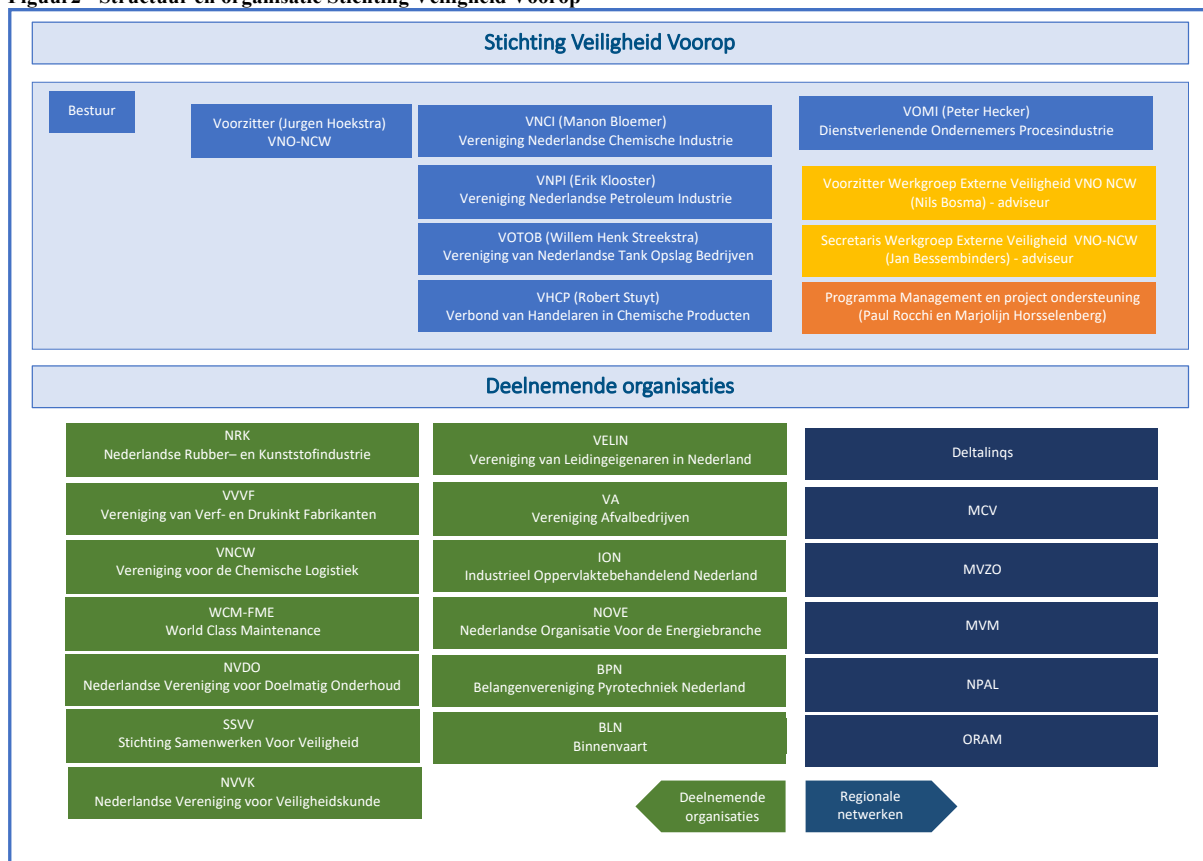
Figuur 2 Structuur en organisatie Stichting Veiligheid Voorop

Stichting Veiligheid Voorop

Bestuur

Voorzitter (Jurgen Hoekstra)
VNO-NCW

VNCI (Manon Bloemer)
Vereniging Nederlandse Chemische Industrie

VNPI (Erik Klooster)
Vereniging Nederlandse Petroleum Industrie

VOTOB (Willem Henk Streekstra)
Vereniging van Nederlandse Tank Opslag Bedrijven

VHCP (Robert Stuyt)
Verbond van Handelaren in Chemische Producten

VOMI (Peter Hecker)
Dienstverlenende Ondernemers Procesindustrie

Voorzitter Werkgroep Externe Veiligheid VNO NCW
(Nils Bosma) - adviseur

Secretaris Werkgroep Externe Veiligheid VNO-NCW
(Jan Bessembinders) - adviseur

Programma Management en project ondersteuning
(Paul Rocchi en Marjolijn Horsselenberg)

Deelnemende organisaties

NRK
Nederlandse Rubber– en Kunststofindustrie

VVVF
Vereniging van Verf- en Drukinkt Fabrikanten

VNCW
Vereniging voor de Chemische Logistiek

WCM-FME
World Class Maintenance

NVDO
Nederlandse Vereniging voor Doelmatig Onderhoud

SSVV
Stichting Samenwerken Voor Veiligheid

NVVK
Nederlandse Vereniging voor Veiligheidskunde

VELIN
Vereniging van Leidingeigenaren in Nederland

VA
Vereniging Afvalbedrijven

ION
Industrieel Oppervlaktebehandelend Nederland

NOVE
Nederlandse Organisatie Voor de Energiebranche

BPN
Belangenvereniging Pyrotechniek Nederland

BLN
Binnenvaart

Deltalinqs

MCV

MVZO

MVM

NPAL

ORAM

Deelnemende organisaties

Regionale netwerken